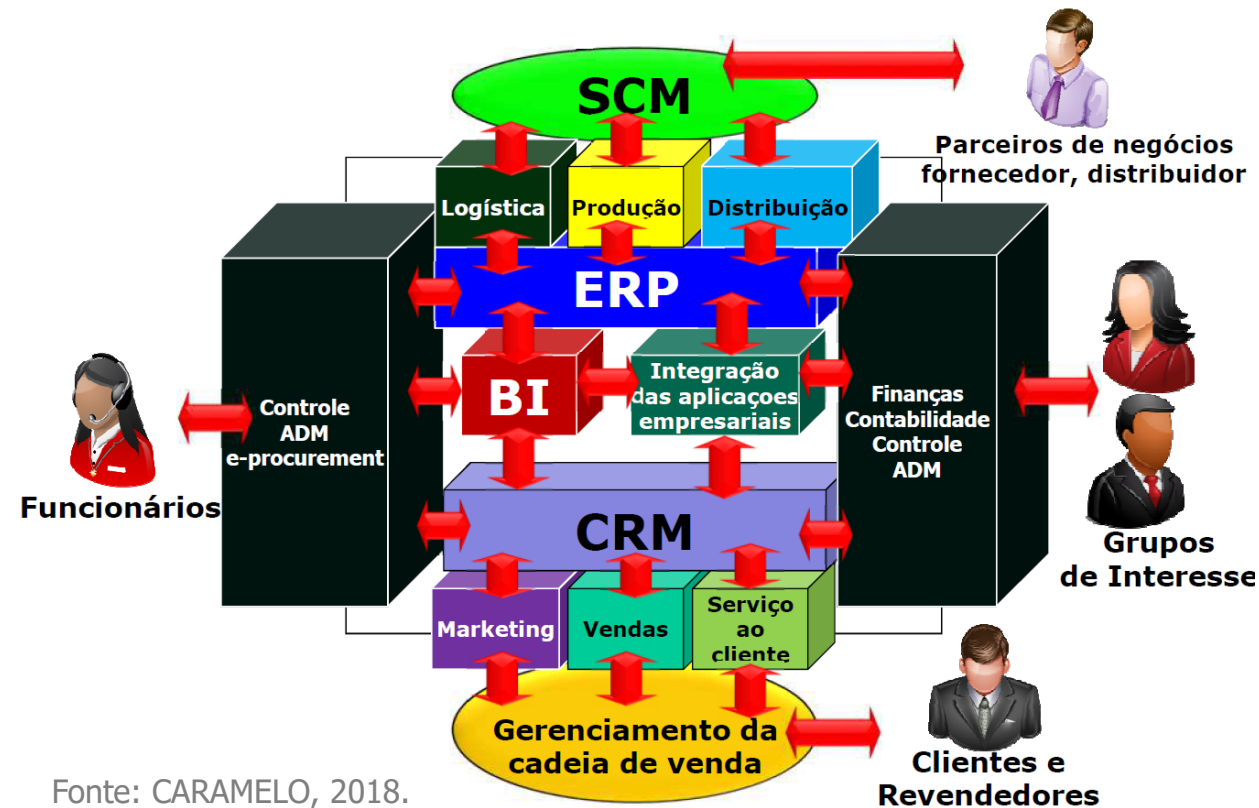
SCM

Parceiros de negócios fornecedor, distribuidor

Logística

Produção

Distribuição

ERP

BI

Integração das aplicaçoes empresariais

Controle ADM e-procurement

Finanças Contabilidade Controle ADM

Funcionários

Grupos de Interesse

CRM

Marketing

Vendas

Serviço ao cliente

Gerenciamento da cadeia de venda

Clientes e Revendedores

Fonte: CARAMELO, 2018.